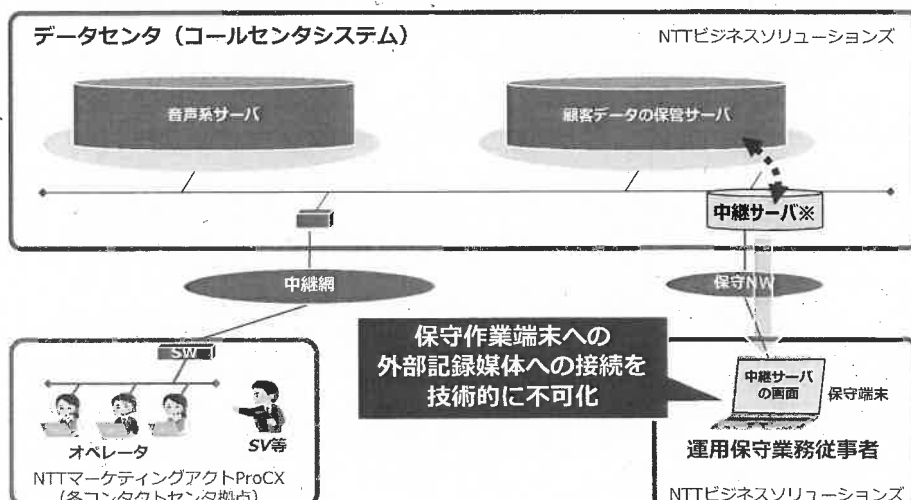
データセンタ（コールセンタシステム）

NTTビジネスソリューションズ

音声系サーバ

顧客データの保管サーバ

中継サーバ※

中継網

保守NW

SW

保守作業端末への
外部記録媒体への接続を
技術的に不可化

中継サーバの画面

保守端末

オペレータ

SV等

NTTマーケティングアクトProCX
（各コンタクトセンタ拠点）

運用保守業務従事者

NTTビジネスソリューションズ